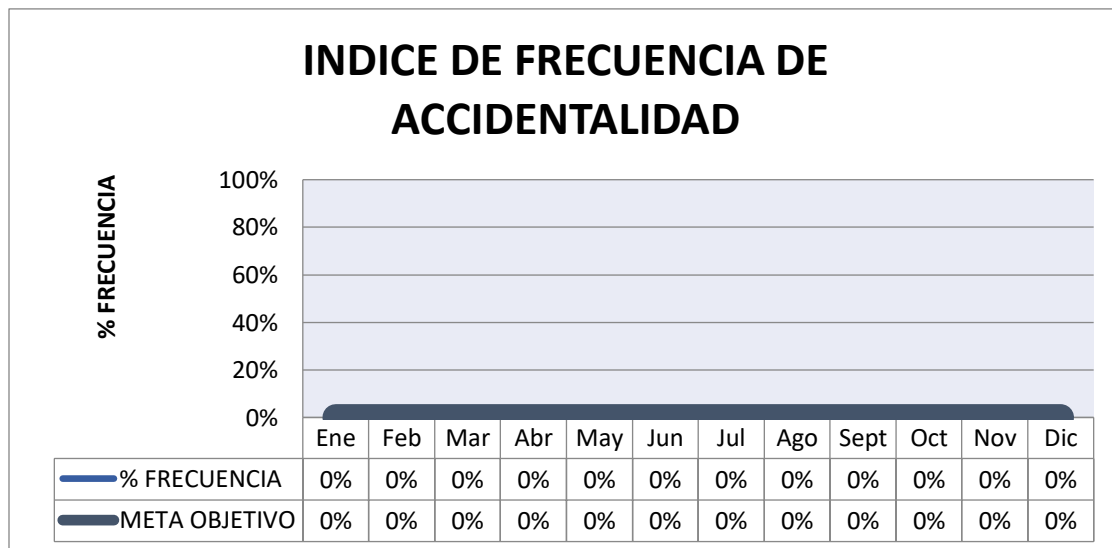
INDICE DE FRECUENCIA DE ACCIDENTALIDAD

% FRECUENCIA

100%
80%
60%
40%
20%
0%

| | Ene | Feb | Mar | Abr | May | Jun | Jul | Ago | Sept | Oct | Nov | Dic |
|---|---|---|---|---|---|---|---|---|---|---|---|---|
| % FRECUENCIA | 0% | 0% | 0% | 0% | 0% | 0% | 0% | 0% | 0% | 0% | 0% | 0% |
| META OBJETIVO | 0% | 0% | 0% | 0% | 0% | 0% | 0% | 0% | 0% | 0% | 0% | 0% |